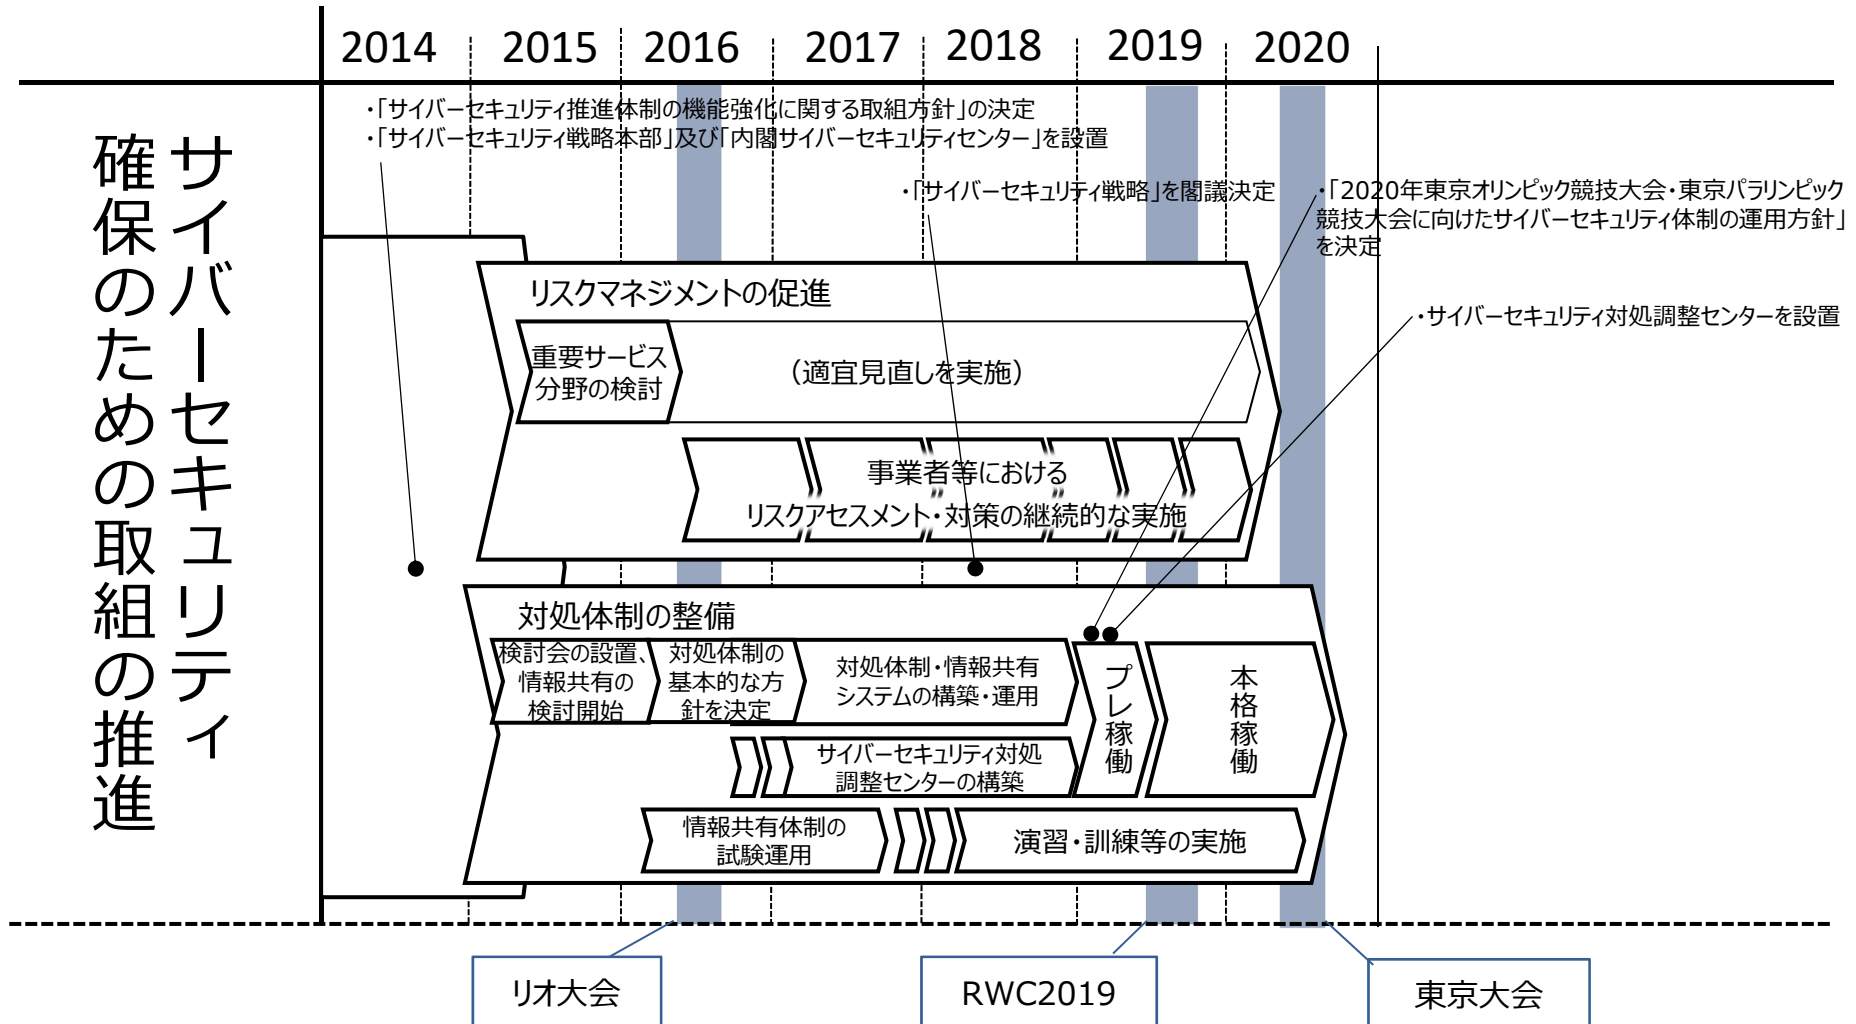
2014 2015 2016 2017 2018 2019 2020

サイバーセキュリティ確保のための取組の推進

・「サイバーセキュリティ推進体制の機能強化に関する取組方針」の決定
・「サイバーセキュリティ戦略本部」及び「内閣サイバーセキュリティセンター」を設置

・「サイバーセキュリティ戦略」を閣議決定

・「2020年東京オリンピック競技大会・東京パラリンピック競技大会に向けたサイバーセキュリティ体制の運用方針」を決定

・サイバーセキュリティ対処調整センターを設置

リスクマネジメントの促進

重要サービス分野の検討

（適宜見直しを実施）

事業者等における リスクアセスメント・対策の継続的な実施

対処体制の整備

検討会の設置、情報共有の検討開始

対処体制の基本的な方針を決定

対処体制・情報共有システムの構築・運用

プレ稼働

本格稼働

サイバーセキュリティ対処調整センターの構築

情報共有体制の試験運用

演習・訓練等の実施

リオ大会

RWC2019

東京大会